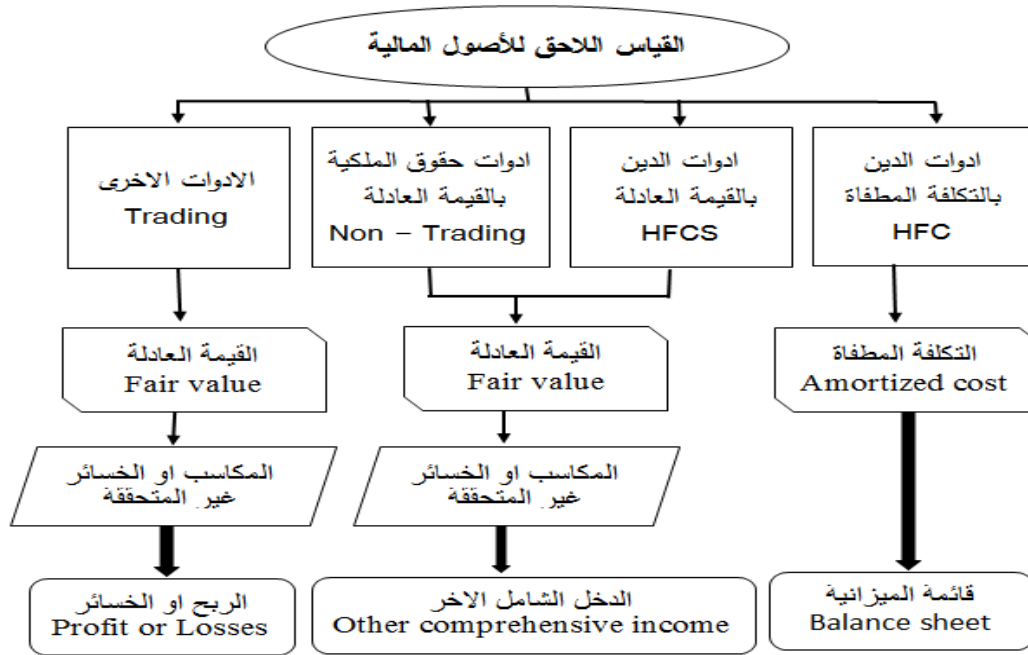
القياس اللاحق للأصول المالية

ادوات الدين بالتكلفة المطفاة
HFC

ادوات الدين بالقيمة العادلة
HFCS

ادوات حقوق الملكية بالقيمة العادلة
Non – Trading

الادوات الاخرى
Trading

التكلفة المطفاة
Amortized cost

القيمة العادلة
Fair value

القيمة العادلة
Fair value

المكاسب او الخسائر غير المتحققة

المكاسب او الخسائر غير المتحققة

قائمة الميزانية
Balance sheet

الدخل الشامل الاخر
Other comprehensive income

الربح او الخسائر
Profit or Losses